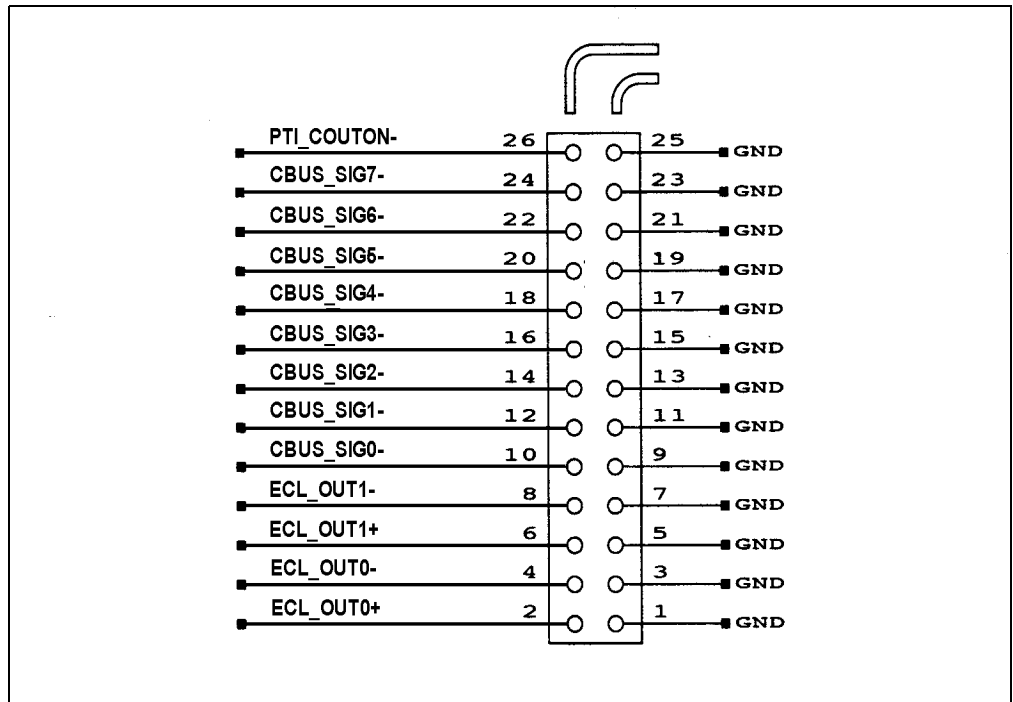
PTI_COUTON- 26 25 GND
CBUS_SIG7- 24 23 GND
CBUS_SIG6- 22 21 GND
CBUS_SIG5- 20 19 GND
CBUS_SIG4- 18 17 GND
CBUS_SIG3- 16 15 GND
CBUS_SIG2- 14 13 GND
CBUS_SIG1- 12 11 GND
CBUS_SIG0- 10 9 GND
ECL_OUT1- 8 7 GND
ECL_OUT1+ 6 5 GND
ECL_OUT0- 4 3 GND
ECL_OUT0+ 2 1 GND